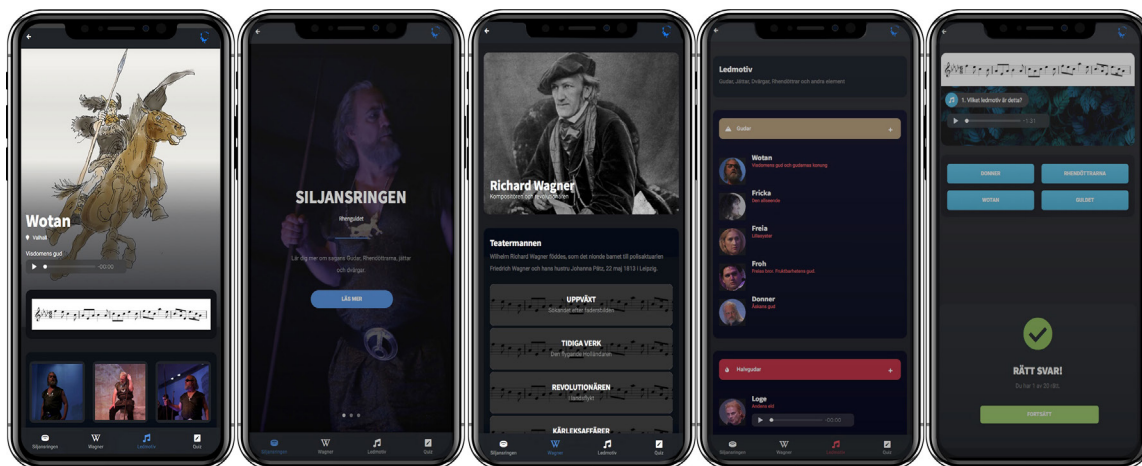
Wotan
Valhall
Visdomens gud
-00:00
Siljansringen
Wagner
Ledmotiv
Quiz

SILJANSRINGEN
Rhenguldet
Lär dig mer om sagans Gudar, Rhendöttrarna, Jättar och Dvärgar.
LÄS MER
Siljansringen
Wagner
Ledmotiv
Quiz

Richard Wagner
Kompositören och revolutionären
Teatermannen
Wilhelm Richard Wagner föddes, som det nionde barnet till polisaktuarien Friedrich Wagner och hans hustru Johanna Pätz, 22 maj 1813 i Leipzig.
UPPVÄXT
Sökandet efter fadersbilden
TIDIGA VERK
Den flygande holländaren
REVOLUTIONÄREN
Landsflykt
KÄRLEKSAFFÄRER
Siljansringen
Wagner
Ledmotiv
Quiz

Ledmotiv
Gudar, Jättar, Dvärgar, Rhendöttrar och andra element
Gudar
Wotan
Visdomens gud och gudarnas konung
Fricka
Den allseende
Freia
Lifsessens
Froh
Frelsen hos: Fruktbarhetens gud
Donner
Åskans gud
Halvgudar
Loge
Andens eld
00:00
Siljansringen
Wagner
Ledmotiv
Quiz

1. Vilket ledmotiv är detta?
-1:31
DONNER
RHENDÖTTRARNA
WOTAN
GOLDET
RÄTT SVAR!
Du har 1 av 20 rätt.
FORTSÄTT